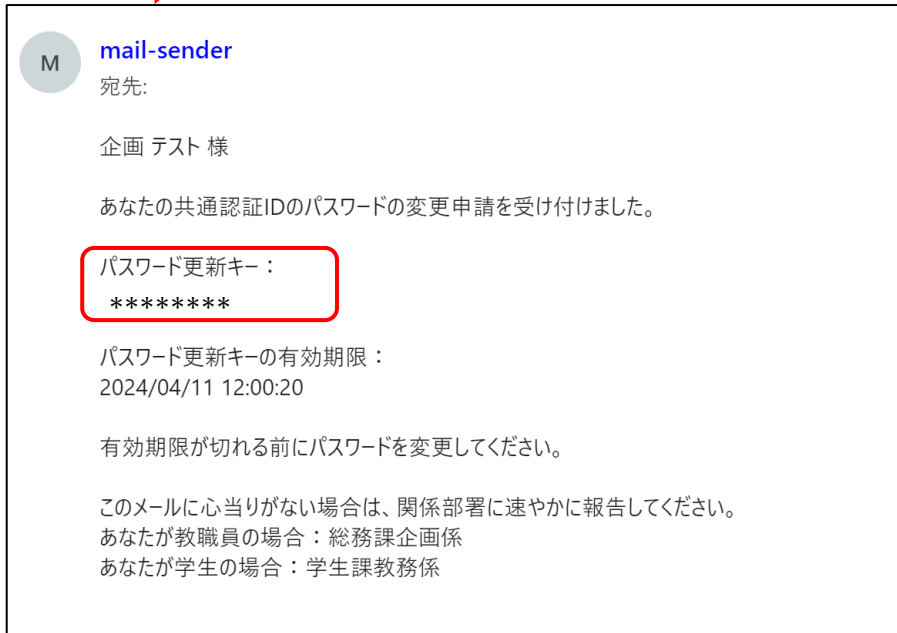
M

mail-sender
宛先:

企画 テスト 様

あなたの共通認証IDのパスワードの変更申請を受け付けました。

パスワード更新キー：
********

パスワード更新キーの有効期限：
2024/04/11 12:00:20

有効期限が切れる前にパスワードを変更してください。

このメールに心当りがない場合は、関係部署に速やかに報告してください。
あなたが教職員の場合：総務課企画係
あなたが学生の場合：学生課教務係